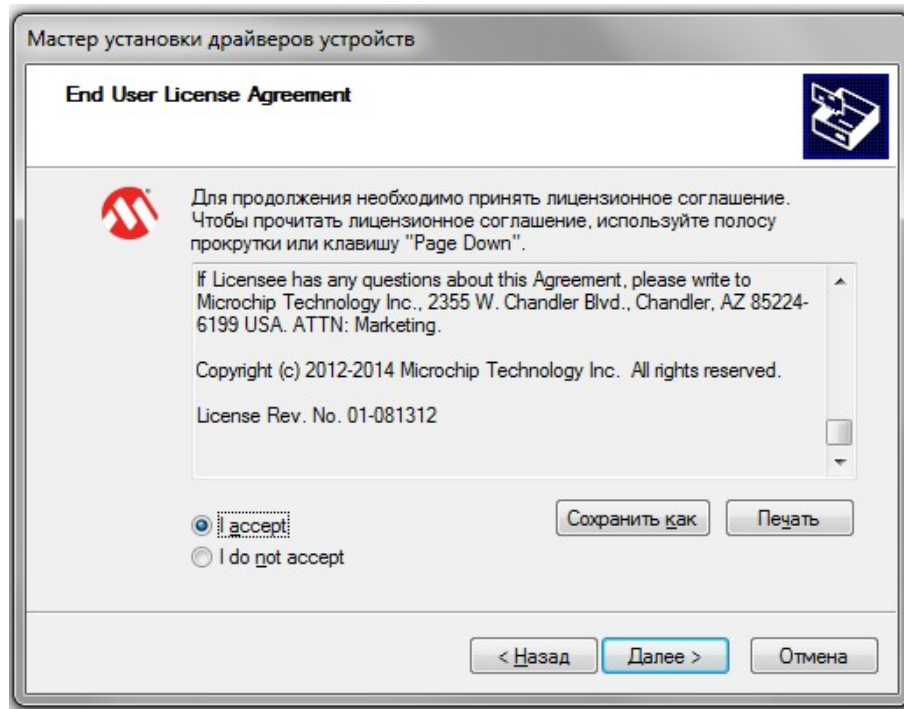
Мастер установки драйверов устройств

End User License Agreement

Для продолжения необходимо принять лицензионное соглашение. Чтобы прочитать лицензионное соглашение, используйте полосу прокрутки или клавишу "Page Down".

If Licensee has any questions about this Agreement, please write to Microchip Technology Inc., 2355 W. Chandler Blvd., Chandler, AZ 85224-6199 USA. ATTN: Marketing.

Copyright (c) 2012-2014 Microchip Technology Inc. All rights reserved.

License Rev. No. 01-081312

I accept
I do not accept

Сохранить как
Печать

< Назад
Далее >
Отмена